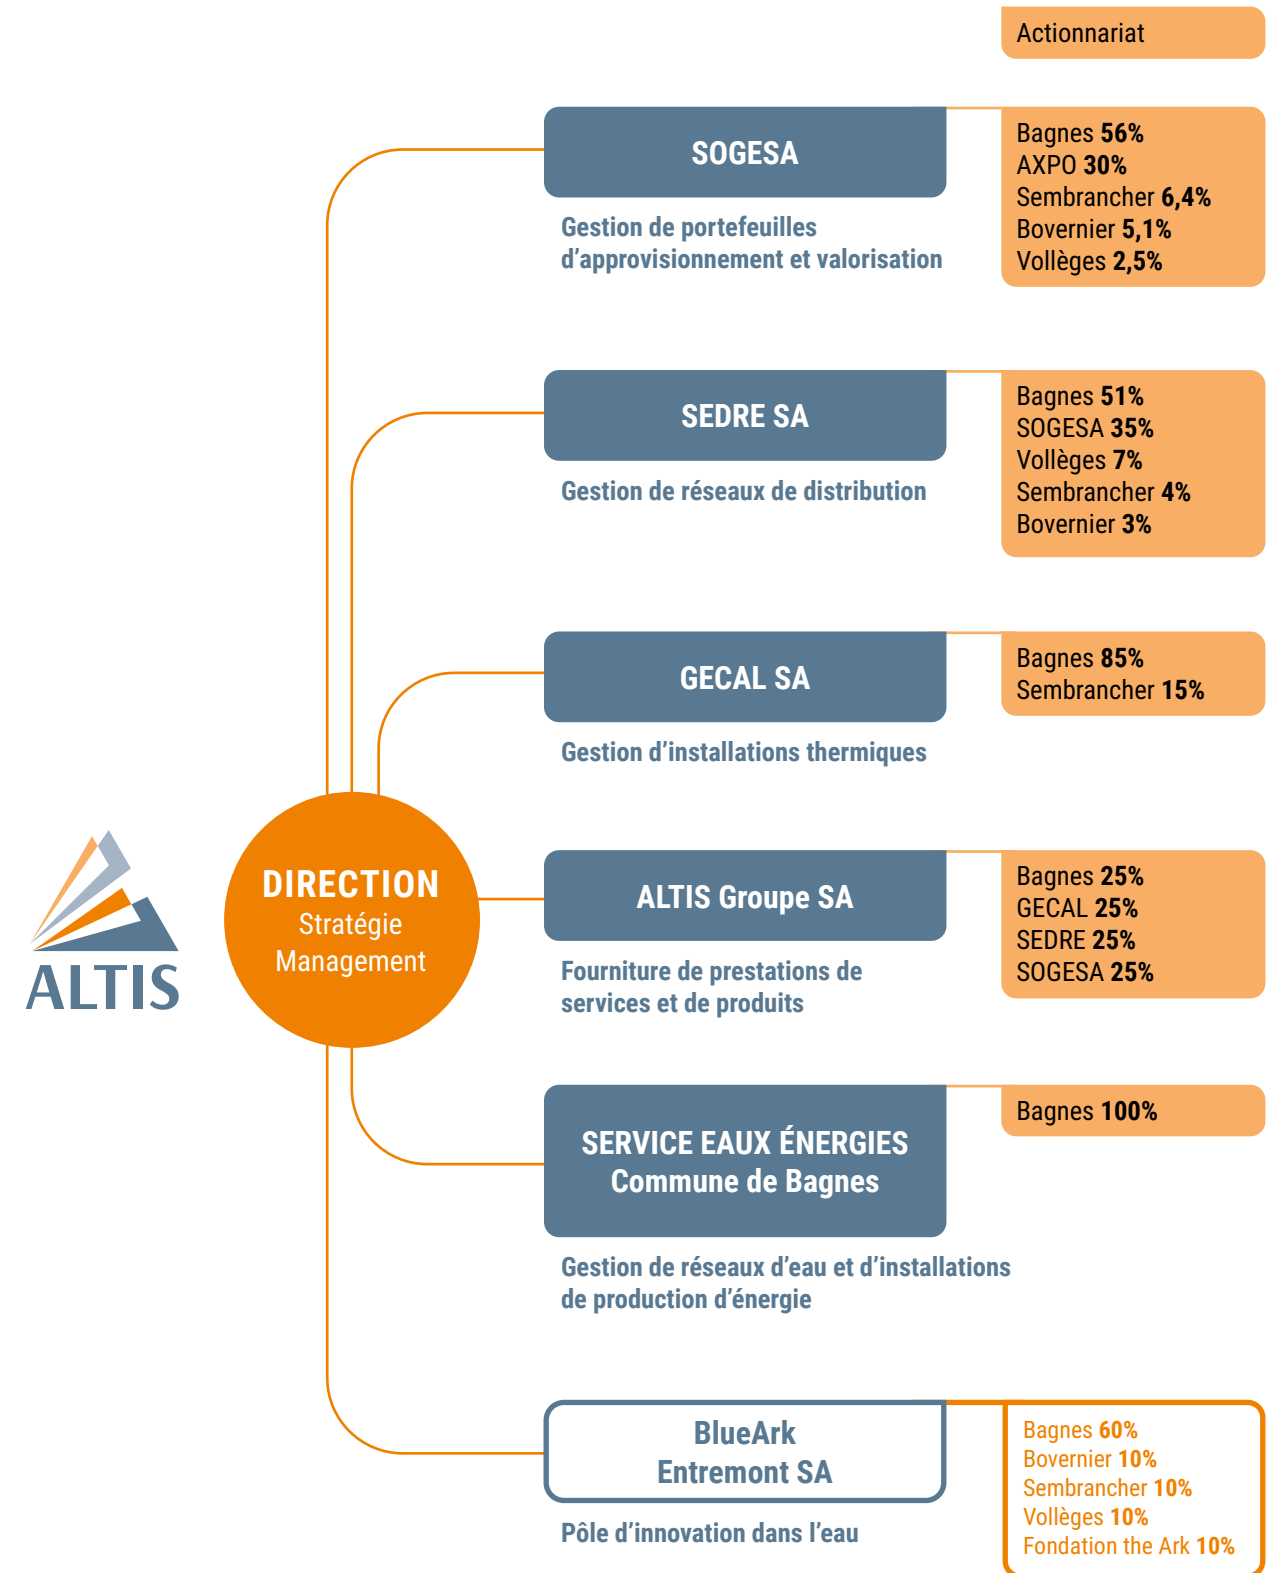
Actionnariat

SOGESA

Gestion de portefeuilles d’approvisionnement et valorisation

Bagnes 56%
AXPO 30%
Sembrancher 6,4%
Bovernier 5,1%
Vollèges 2,5%

SEDRE SA

Gestion de réseaux de distribution

Bagnes 51%
SOGESA 35%
Vollèges 7%
Sembrancher 4%
Bovernier 3%

GECAL SA

Gestion d’installations thermiques

Bagnes 85%
Sembrancher 15%

ALTIS

DIRECTION
Stratégie
Management

ALTIS Groupe SA

Fourniture de prestations de services et de produits

Bagnes 25%
GECAL 25%
SEDRE 25%
SOGESA 25%

SERVICE EAUX ÉNERGIES
Commune de Bagnes

Gestion de réseaux d’eau et d’installations de production d’énergie

Bagnes 100%

BlueArk
Entremont SA

Pôle d’innovation dans l’eau

Bagnes 60%
Bovernier 10%
Sembrancher 10%
Vollèges 10%
Fondation the Ark 10%